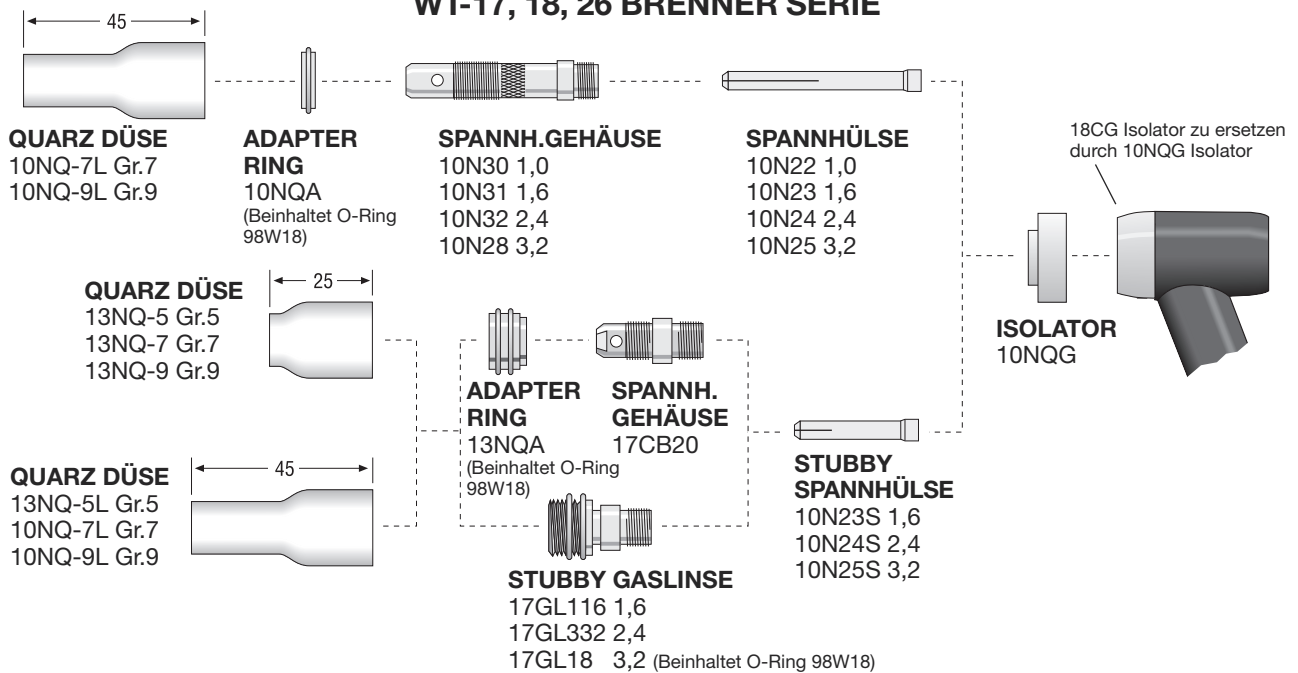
WT-17, 18, 26 BRENNER SERIE

45

QUARZ DÜSE
10NQ-7L Gr.7
10NQ-9L Gr.9

ADAPTER RING
10NQA
(Beinhaltet O-Ring 98W18)

SPANNH.GEHÄUSE
10N30 1,0
10N31 1,6
10N32 2,4
10N28 3,2

SPANNHÜLSE
10N22 1,0
10N23 1,6
10N24 2,4
10N25 3,2

18CG Isolator zu ersetzen durch 10NQG Isolator

25

QUARZ DÜSE
13NQ-5 Gr.5
13NQ-7 Gr.7
13NQ-9 Gr.9

ISOLATOR
10NQG

ADAPTER RING
13NQA
(Beinhaltet O-Ring 98W18)

SPANNH. GEHÄUSE
17CB20

45

QUARZ DÜSE
13NQ-5L Gr.5
10NQ-7L Gr.7
10NQ-9L Gr.9

STUBBY SPANNHÜLSE
10N23S 1,6
10N24S 2,4
10N25S 3,2

STUBBY GASLINSE
17GL116 1,6
17GL332 2,4
17GL18 3,2 (Beinhaltet O-Ring 98W18)